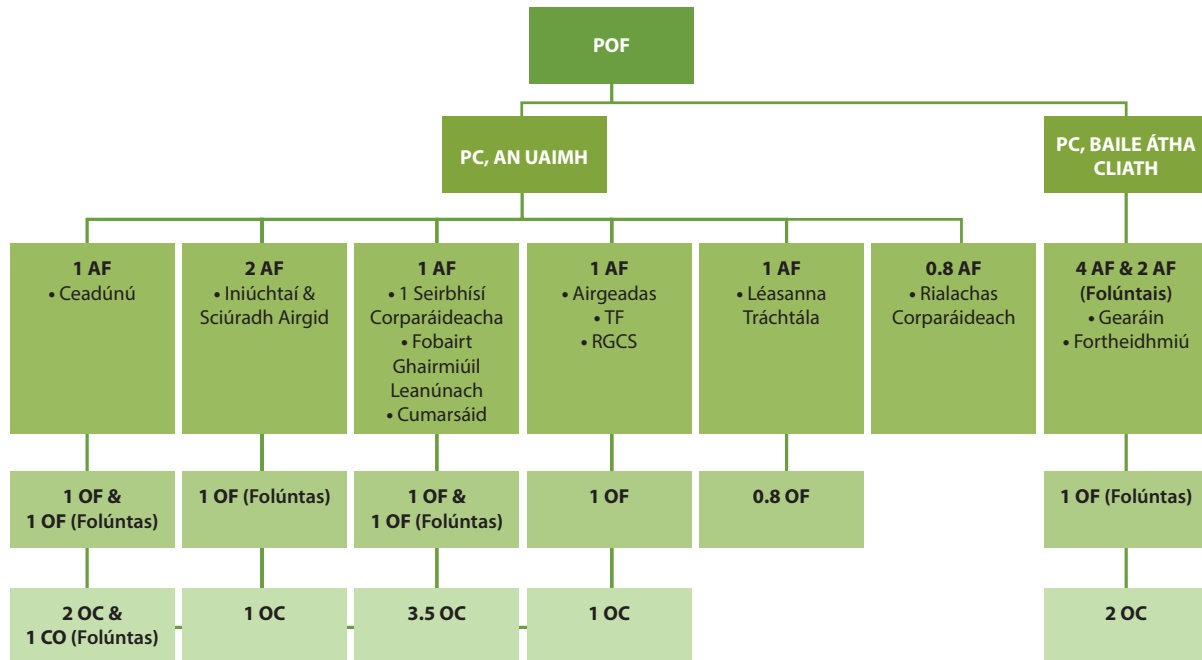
POF

PC, AN UAIMH

PC, BAILE ÁTHA CLIATH

1 AF
• Ceadúnú

2 AF
• Iniúchtaí & Sciúradh Airgid

1 AF
• 1 Seirbhísí Corparáideacha
• Fobairt Ghairmiúil Leanúnach
• Cumarsáid

1 AF
• Airgeadas
• TF
• RGCS

1 AF
• Léasanna Tráchtála

0.8 AF
• Rialachas Corparáideach

4 AF & 2 AF (Folúntais)
• Gearáin
• Fortheidhmiú

1 OF & 1 OF (Folúntas)

1 OF (Folúntas)

1 OF & 1 OF (Folúntas)

1 OF

0.8 OF

1 OF (Folúntas)

2 OC & 1 CO (Folúntas)

1 OC

3.5 OC

1 OC

2 OC